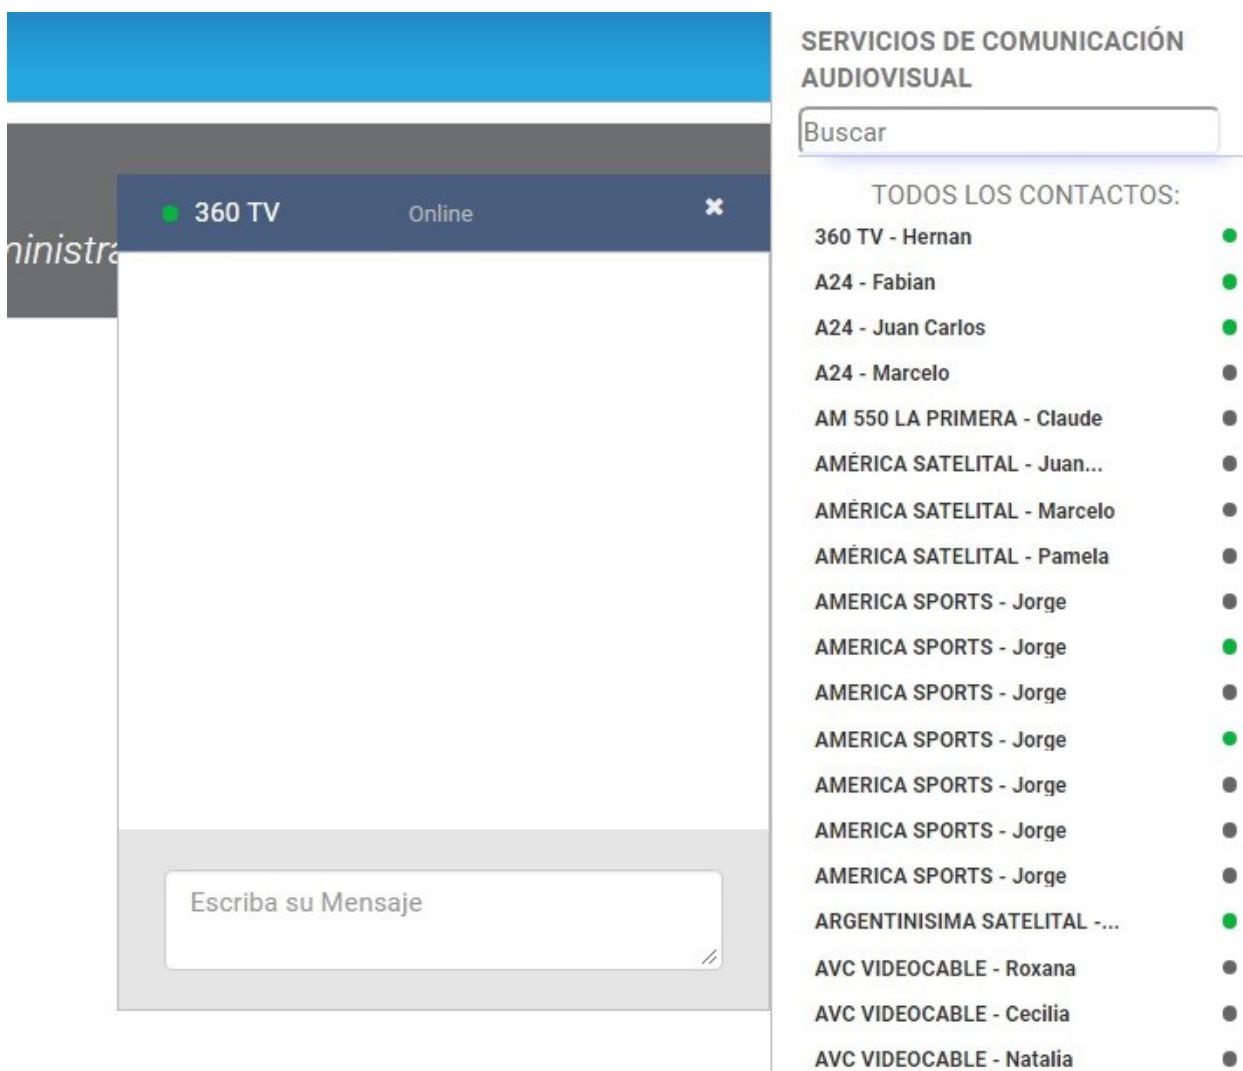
ninistra

360 TV Online ✖

Escriba su Mensaje

SERVICIOS DE COMUNICACIÓN AUDIOVISUAL

Buscar

TODOS LOS CONTACTOS:

360 TV - Hernan
A24 - Fabian
A24 - Juan Carlos
A24 - Marcelo
AM 550 LA PRIMERA - Claude
AMÉRICA SATELITAL - Juan...
AMÉRICA SATELITAL - Marcelo
AMÉRICA SATELITAL - Pamela
AMERICA SPORTS - Jorge
AMERICA SPORTS - Jorge
AMERICA SPORTS - Jorge
AMERICA SPORTS - Jorge
AMERICA SPORTS - Jorge
AMERICA SPORTS - Jorge
AMERICA SPORTS - Jorge
ARGENTINISIMA SATELITAL -...
AVC VIDEOCABLE - Roxana
AVC VIDEOCABLE - Cecilia
AVC VIDEOCABLE - Natalia